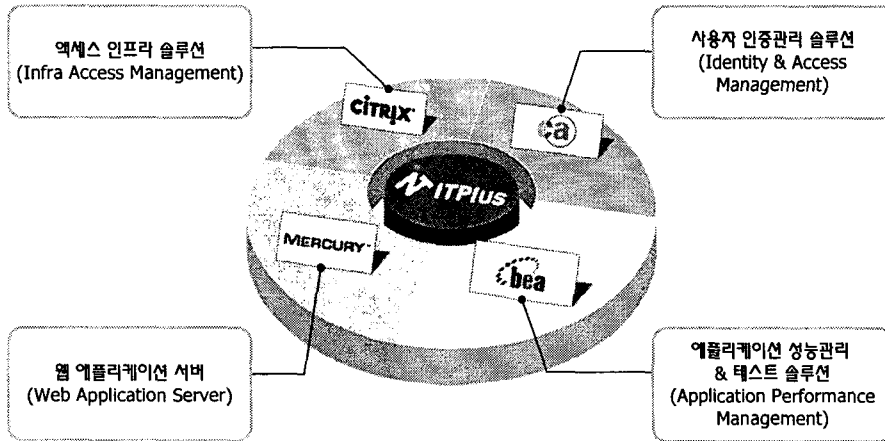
엑세스 인프라 솔루션
(Infra Access Management)

사용자 인증관리 솔루션
(Identity & Access Management)

CITRIX

ca

ITPLUS

MERCURY

bea

웹 애플리케이션 서버
(Web Application Server)

애플리케이션 성능관리
& 테스트 솔루션
(Application Performance Management)